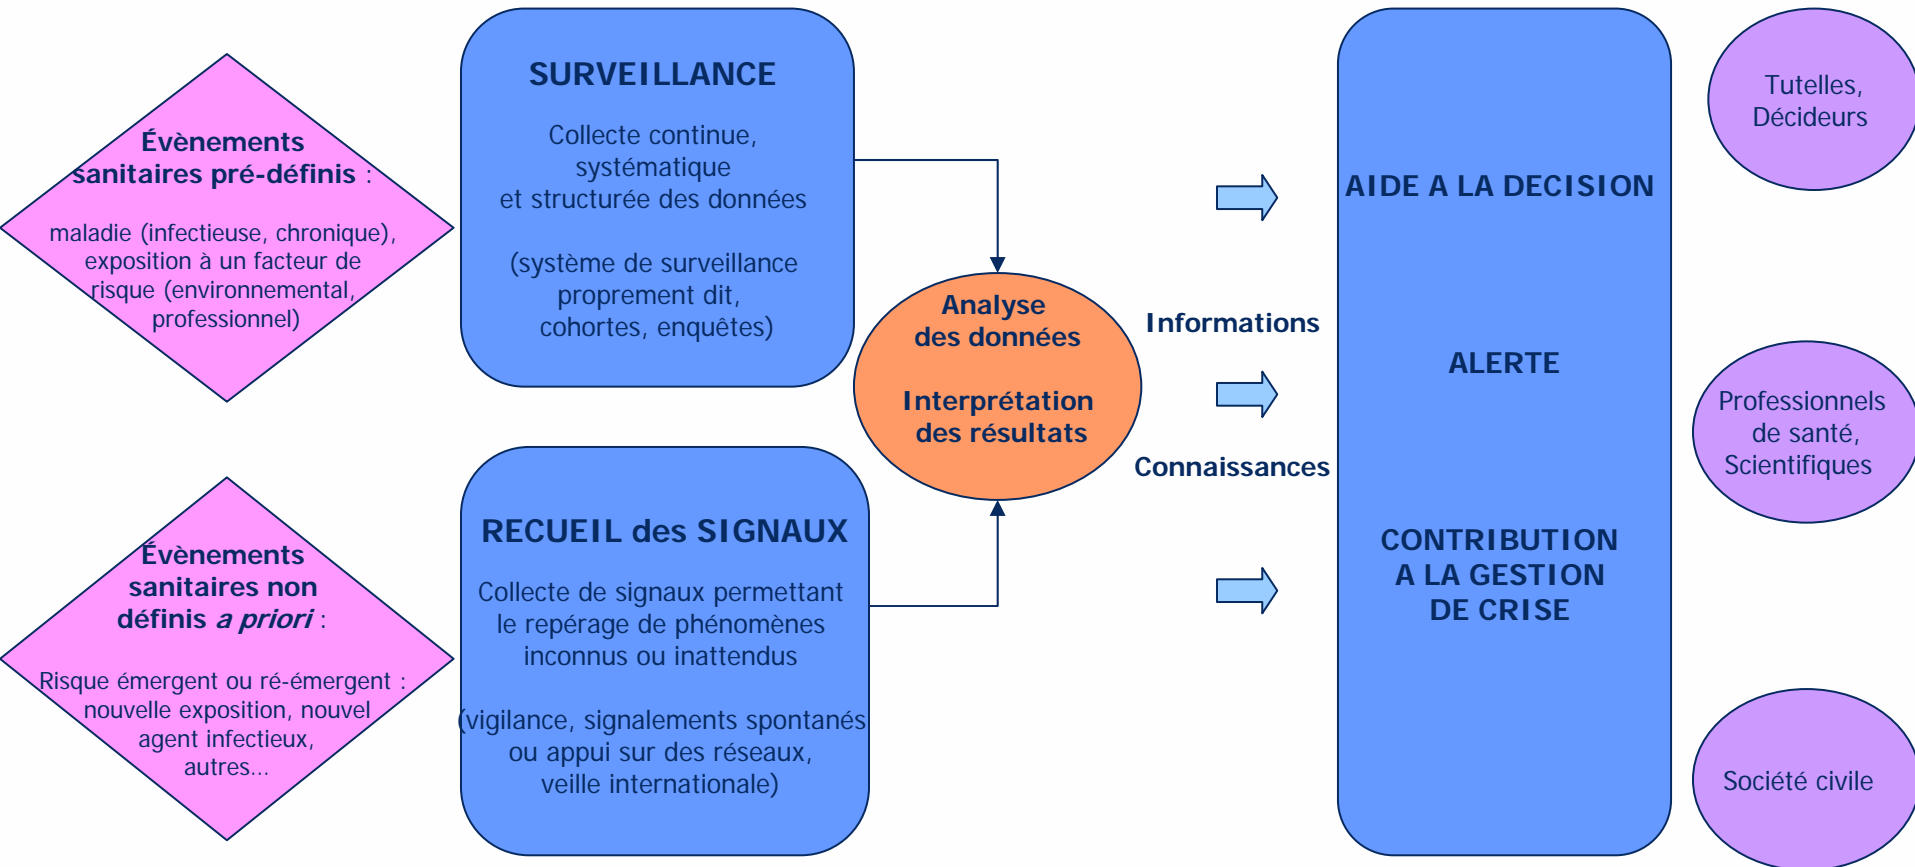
Évènements sanitaires pré-définis :

maladie (infectieuse, chronique), exposition à un facteur de risque (environnemental, professionnel)

SURVEILLANCE

Collecte continue, systématique et structurée des données

(système de surveillance proprement dit, cohortes, enquêtes)

Évènements sanitaires non définis *a priori* :

Risque émergent ou ré-émergent : nouvelle exposition, nouvel agent infectieux, autres...

RECUEIL des SIGNAUX

Collecte de signaux permettant le repérage de phénomènes inconnus ou inattendus

(vigilance, signalements spontanés ou appui sur des réseaux, veille internationale)

Analyse des données

Interprétation des résultats

Informations

Connaissances

AIDE A LA DECISION

ALERTE

CONTRIBUTION A LA GESTION DE CRISE

Tutelles, Décideurs

Professionnels de santé, Scientifiques

Société civile